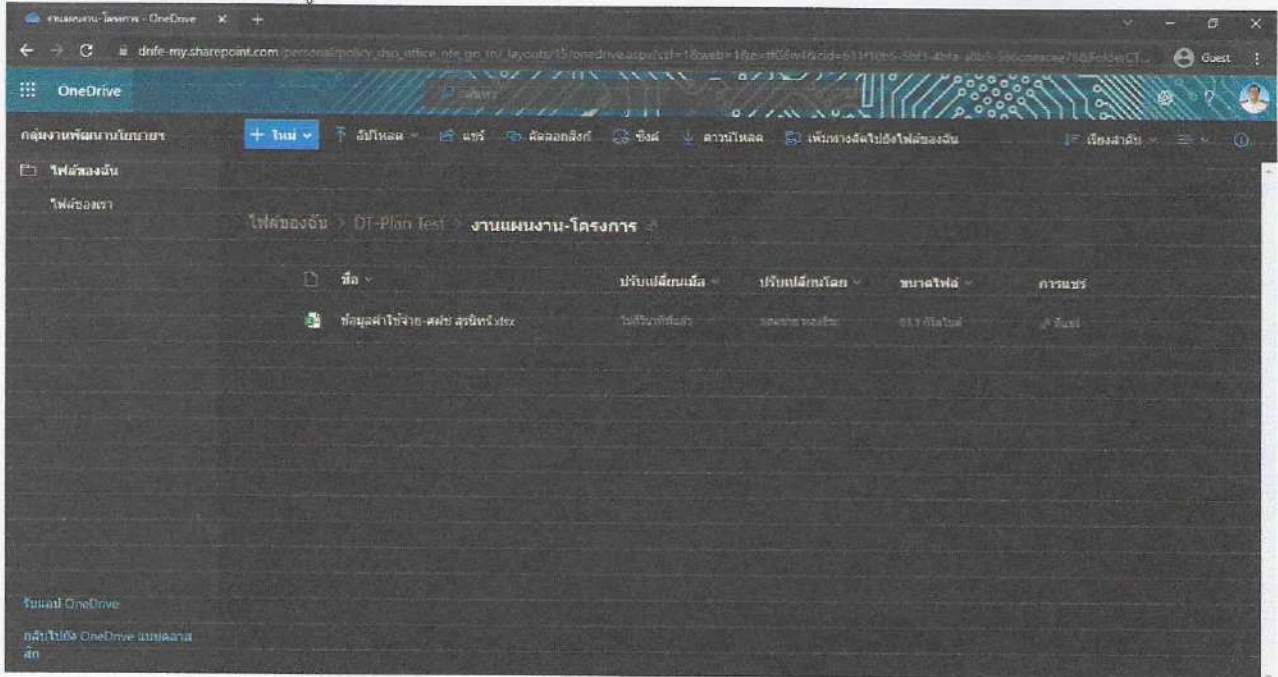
งานแผนงาน-โครงการ - OneDrive × +

drife-my.sharepoint.com/personal/policy_dsp_office_nfe_go_th/_layouts/15/onedrive.aspx?csf=1&web=1&e=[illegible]

Guest

OneDrive

ค้นหา

กลุ่มงานพัฒนานโยบายฯ

+ ใหม่ อัปโหลด แชร์ คัดลอกลิงก์ ซิงค์ ดาวน์โหลด เพิ่มทางลัดไปยังไฟล์ของฉัน

เรียงลำดับ

ไฟล์ของฉัน

ไฟล์ของเรา

ไฟล์ของฉัน > DT-Plan Test > งานแผนงาน-โครงการ

| ชื่อ | ปรับเปลี่ยนเมื่อ | ปรับเปลี่ยนโดย | ขนาดไฟล์ | การแชร์ |
|---|---|---|---|---|
| ข้อมูลค่าใช้จ่าย-ศฝช สุรินทร์.xlsx | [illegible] | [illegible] | 63.1 กิโลไบต์ | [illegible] |

รับแอป OneDrive

กลับไปยัง OneDrive แบบคลาสสิก